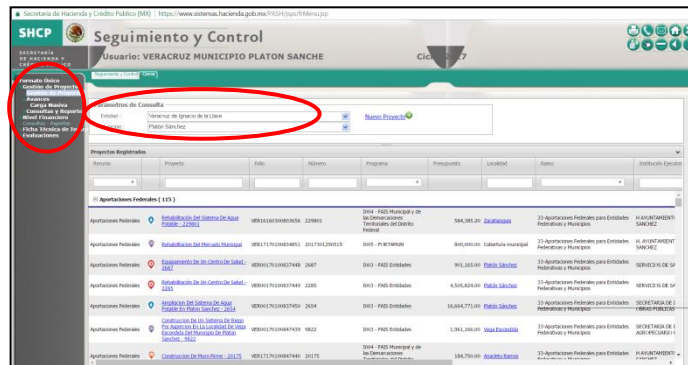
Secretaría de Hacienda y Crédito Público (MX) | https://www.sistemas.hacienda.gob.mx/PASH/jsps/frMenu.jsp

SHCP

SECRETARÍA DE HACIENDA Y CRÉDITO PÚBLICO

Seguimiento y Control

Usuario: VERACRUZ MUNICIPIO PLATON SANCHE

Ciclo: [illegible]7

Formato Único
Gestión de Proyecto
Gestión de Proyecto
Avance
Carga Masiva
Consultas y Reporte
Nivel Financiero
Consultas - Reportes
Ficha Técnica de Ind
Evaluaciones

Seguimiento y Control | Cerrar

Parámetros de Consulta

Entidad : Veracruz de Ignacio de la Llave

Municipio: Platón Sánchez

Nuevo Proyecto

Proyectos Registrados

| Ramo | | Proyecto | Folio | Número | Programa | Presupuesto | Localidad | Ramo | Institución Ejecutora |
|---|---|---|---|---|---|---|---|---|---|
| Aportaciones Federales ( 115 ) | | | | | | | | | |
| Aportaciones Federales | | Rehabilitacion Del Sistema De Agua Potable - 229801 | VER16160300803656 | 229801 | I004 - FAIS Municipal y de las Demarcaciones Territoriales del Distrito Federal | 584,385.20 | Zacatianguis | 33-Aportaciones Federales para Entidades Federativas y Municipios | H AYUNTAMIENTO SANCHEZ |
| Aportaciones Federales | | Rehabilitacion Del Mercado Municipal | VER17170100834851 | 2017301209319 | I003 - FORTAMUN | 800,000.00 | Cabecera municipal | 33-Aportaciones Federales para Entidades Federativas y Municipios | H. AYUNTAMIENT SANCHEZ |
| Aportaciones Federales | | Equipamiento De Un Centro De Salud - 2687 | VER00170100837448 | 2687 | I003 - FAIS Entidades | 991,265.00 | Platón Sánchez | 33-Aportaciones Federales para Entidades Federativas y Municipios | SERVICIOS DE SA |
| Aportaciones Federales | | Rehabilitacion De Un Centro De Salud - 2285 | VER00170100837449 | 2285 | I003 - FAIS Entidades | 4,505,824.00 | Platón Sánchez | 33-Aportaciones Federales para Entidades Federativas y Municipios | SERVICIOS DE SA |
| Aportaciones Federales | | Ampliacion Del Sistema De Agua Potable En Platon Sanchez - 2654 | VER00170100837450 | 2654 | I003 - FAIS Entidades | 16,664,771.00 | Platón Sánchez | 33-Aportaciones Federales para Entidades Federativas y Municipios | SECRETARIA DE OBRAS PUBLICAS |
| Aportaciones Federales | | Construccion De Un Sistema De Riego Por Aspercion En La Localidad De Vega Escondida Del Municipio De Platon Sanchez - 9822 | VER00170100847439 | 9822 | I003 - FAIS Entidades | 2,961,266.00 | Vega Escondida | 33-Aportaciones Federales para Entidades Federativas y Municipios | SECRETARIA DE AGROPECUARIO |
| Aportaciones Federales | | Construccion De Muro Firme - 20175 | VER17170100847440 | 20175 | I004 - FAIS Municipal y de las Demarcaciones Territoriales del Distrito | 184,750.00 | Anacleto Ramos | 33-Aportaciones Federales para Entidades Federativas y Municipios | H AYUNTAMIENTO SANCHEZ |